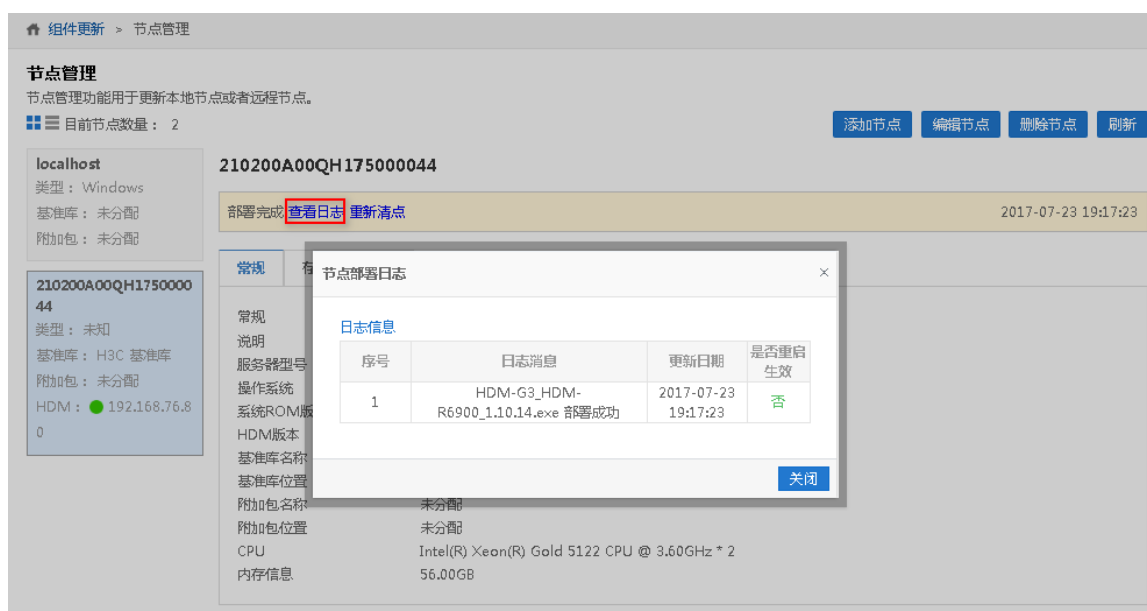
组件更新 > 节点管理

节点管理
节点管理功能用于更新本地节点或者远程节点。
目前节点数量： 2

添加节点 编辑节点 删除节点 刷新

localhost
类型：Windows
基准库：未分配
附加包：未分配

210200A00QH175000044
类型：未知
基准库：H3C 基准库
附加包：未分配
HDM：192.168.76.80

210200A00QH175000044

部署完成 查看日志 重新清点 2017-07-23 19:17:23

常规 存

常规
说明
服务器型号
操作系统
系统ROM版
HDM版本
基准库名称
基准库位置
附加包名称 未分配
附加包位置 未分配
CPU Intel(R) Xeon(R) Gold 5122 CPU @ 3.60GHz * 2
内存信息 56.00GB

节点部署日志 ×

日志信息

| 序号 | 日志消息 | 更新日期 | 是否重启生效 |
|---|---|---|---|
| 1 | HDM-G3_HDM-R6900_1.10.14.exe 部署成功 | 2017-07-23 19:17:23 | 否 |

关闭